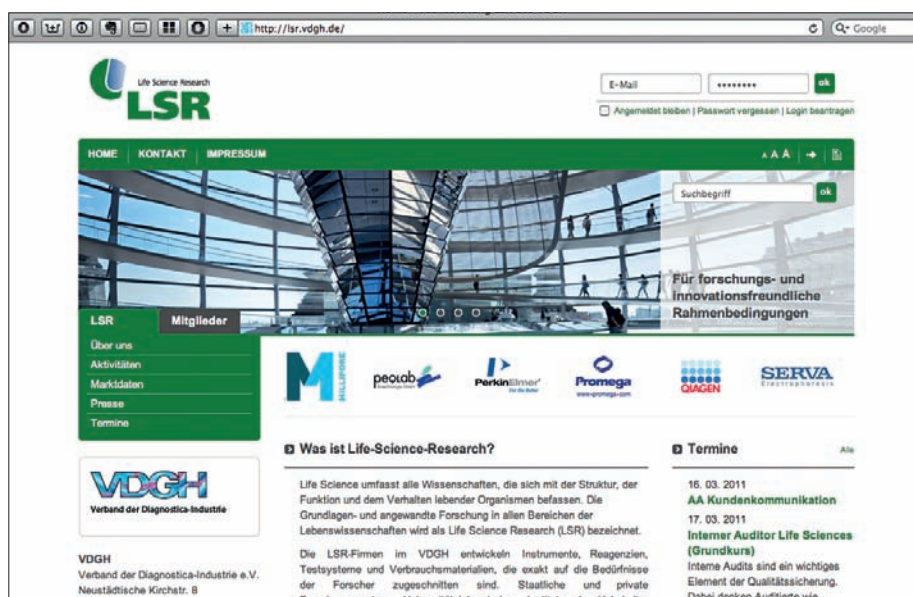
http://lsr.vdgh.de/

Q- Google

Life Science Research
LSR

E-Mail
••••••••
ok
Angemeldet bleiben | Passwort vergessen | Login beantragen

HOME KONTAKT IMPRESSUM

A A A

Suchbegriff
ok

Für forschungs- und innovationsfreundliche Rahmenbedingungen

LSR Mitglieder
Über uns
Aktivitäten
Marktdaten
Presse
Termine

MILLIPORE
peqlab
PerkinElmer
Promega
www.promega.com
QIAGEN
SERVA Electrophoresis

VDGH
Verband der Diagnostica-Industrie

VDGH
Verband der Diagnostica-Industrie e.V.
Neustädtische Kirchstr. 8

Was ist Life-Science-Research?

Life Science umfasst alle Wissenschaften, die sich mit der Struktur, der Funktion und dem Verhalten lebender Organismen befassen. Die Grundlagen- und angewandte Forschung in allen Bereichen der Lebenswissenschaften wird als Life Science Research (LSR) bezeichnet.

Die LSR-Firmen im VDGH entwickeln Instrumente, Reagenzien, Testsysteme und Verbrauchsmaterialien, die exakt auf die Bedürfnisse der Forscher zugeschnitten sind. Staatliche und private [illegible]

Termine
Alle

16. 03. 2011
AA Kundenkommunikation
17. 03. 2011
Interner Auditor Life Sciences (Grundkurs)
Interne Audits sind ein wichtiges Element der Qualitätssicherung. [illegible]